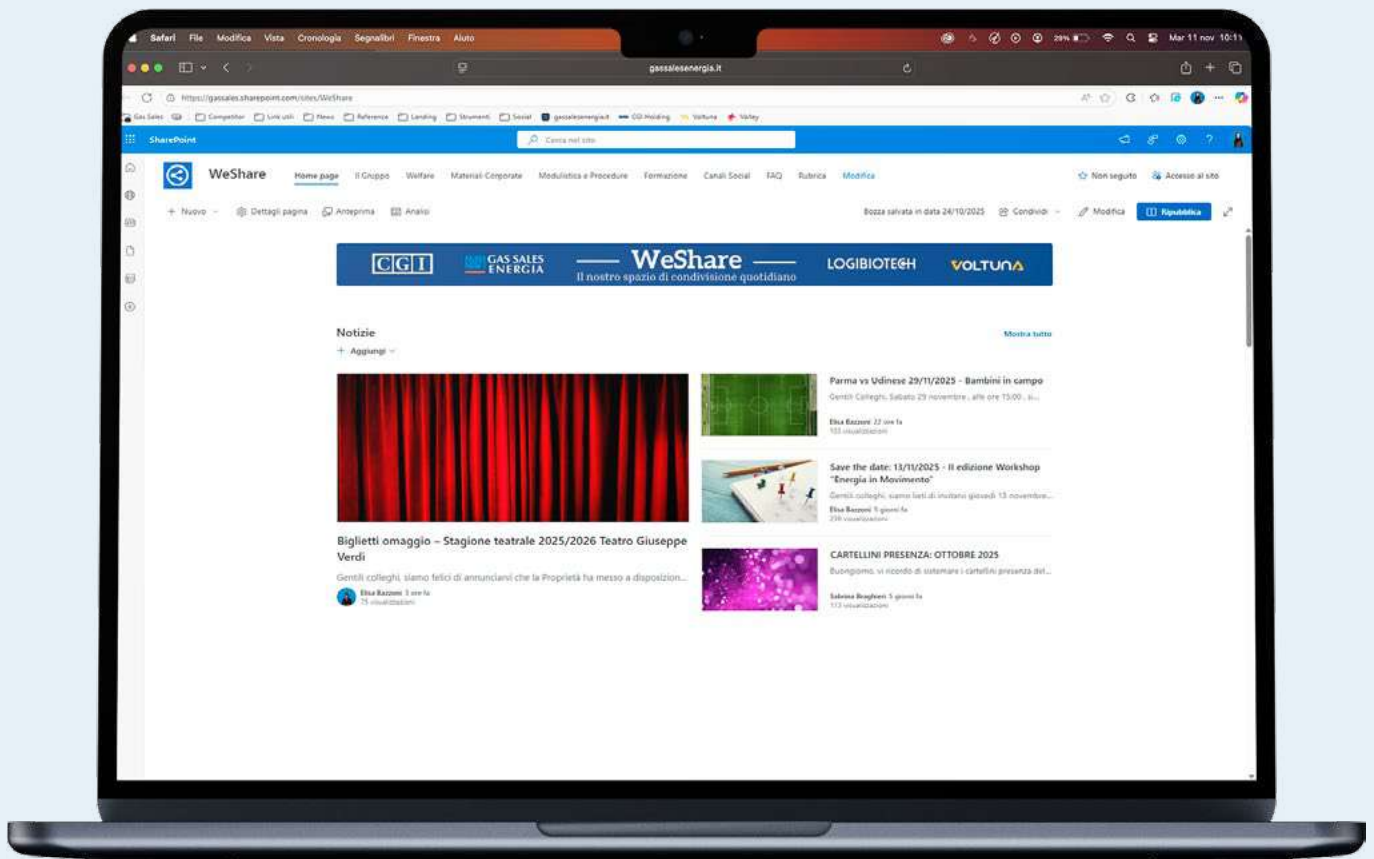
Safari File Modifica Vista Cronologia Segnalibri Finestra Aiuto

29% Mar 11 nov 10:11

gassalesenergia.it

https://gassales.sharepoint.com/sites/WeShare

Gas Sales Competitor Link utili News Reference Landing Strumenti Social gassalesenergia.it CGI Holding Voltuna Valley

SharePoint

Cerca nel sito

WeShare

Home page Il Gruppo Welfare Materiali Corporate Modulistica e Procedure Formazione Canali Social FAQ Rubrica Modifica

Non seguito Accesso al sito

+ Nuovo Dettagli pagina Anteprima Analisi

Bozza salvata in data 24/10/2025 Condividi Modifica Ripubblica

CGI GAS SALES ENERGIA — WeShare — Il nostro spazio di condivisione quotidiano LOGIBIOTECH VOLTUNA

Notizie

+ Aggiungi

Mostra tutto

Biglietti omaggio – Stagione teatrale 2025/2026 Teatro Giuseppe Verdi

Gentili colleghi, siamo felici di annunciarvi che la Proprietà ha messo a disposizion...

Elisa Bazzoni 3 ore fa
75 visualizzazioni

Parma vs Udinese 29/11/2025 - Bambini in campo

Gentili Colleghi, Sabato 29 novembre, alle ore 15:00, si...

Elisa Bazzoni 22 ore fa
155 visualizzazioni

Save the date: 13/11/2025 - II edizione Workshop "Energia in Movimento"

Gentili colleghi, siamo lieti di invitarvi giovedì 13 novembre...

Elisa Bazzoni 5 giorni fa
239 visualizzazioni

CARTELLINI PRESENZA: OTTOBRE 2025

Buongiorno, vi ricordo di sistemare i cartellini presenza del...

Sabrina Braghieri 5 giorni fa
113 visualizzazioni